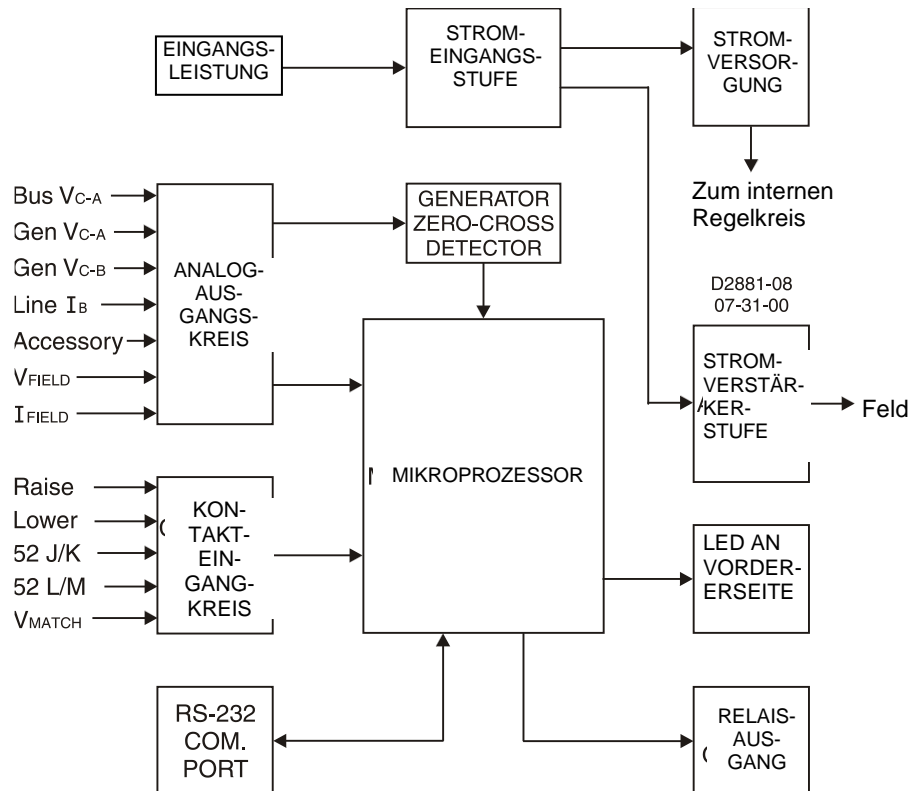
EINGANGS-LEISTUNG

STROM-EINGANGS-STUFE

STROM-VERSOR-GUNG

Zum internen Regelkreis

Bus $V_{C-A}$
Gen $V_{C-A}$
Gen $V_{C-B}$
Line $I_B$
Accessory
$V_{FIELD}$
$I_{FIELD}$

ANALOG-AUS-GANGS-KREIS

GENERATOR ZERO-CROSS DETECTOR

D2881-08
07-31-00

STROM-VERSTÄR-KER-STUFE

Feld

MIKROPROZESSOR

Raise
Lower
52 J/K
52 L/M
$V_{MATCH}$

KON-TAKT-EIN-GANG-KREIS

LED AN VORDER-ERSEITE

RS-232 COM. PORT

RELAIS-AUS-GANG